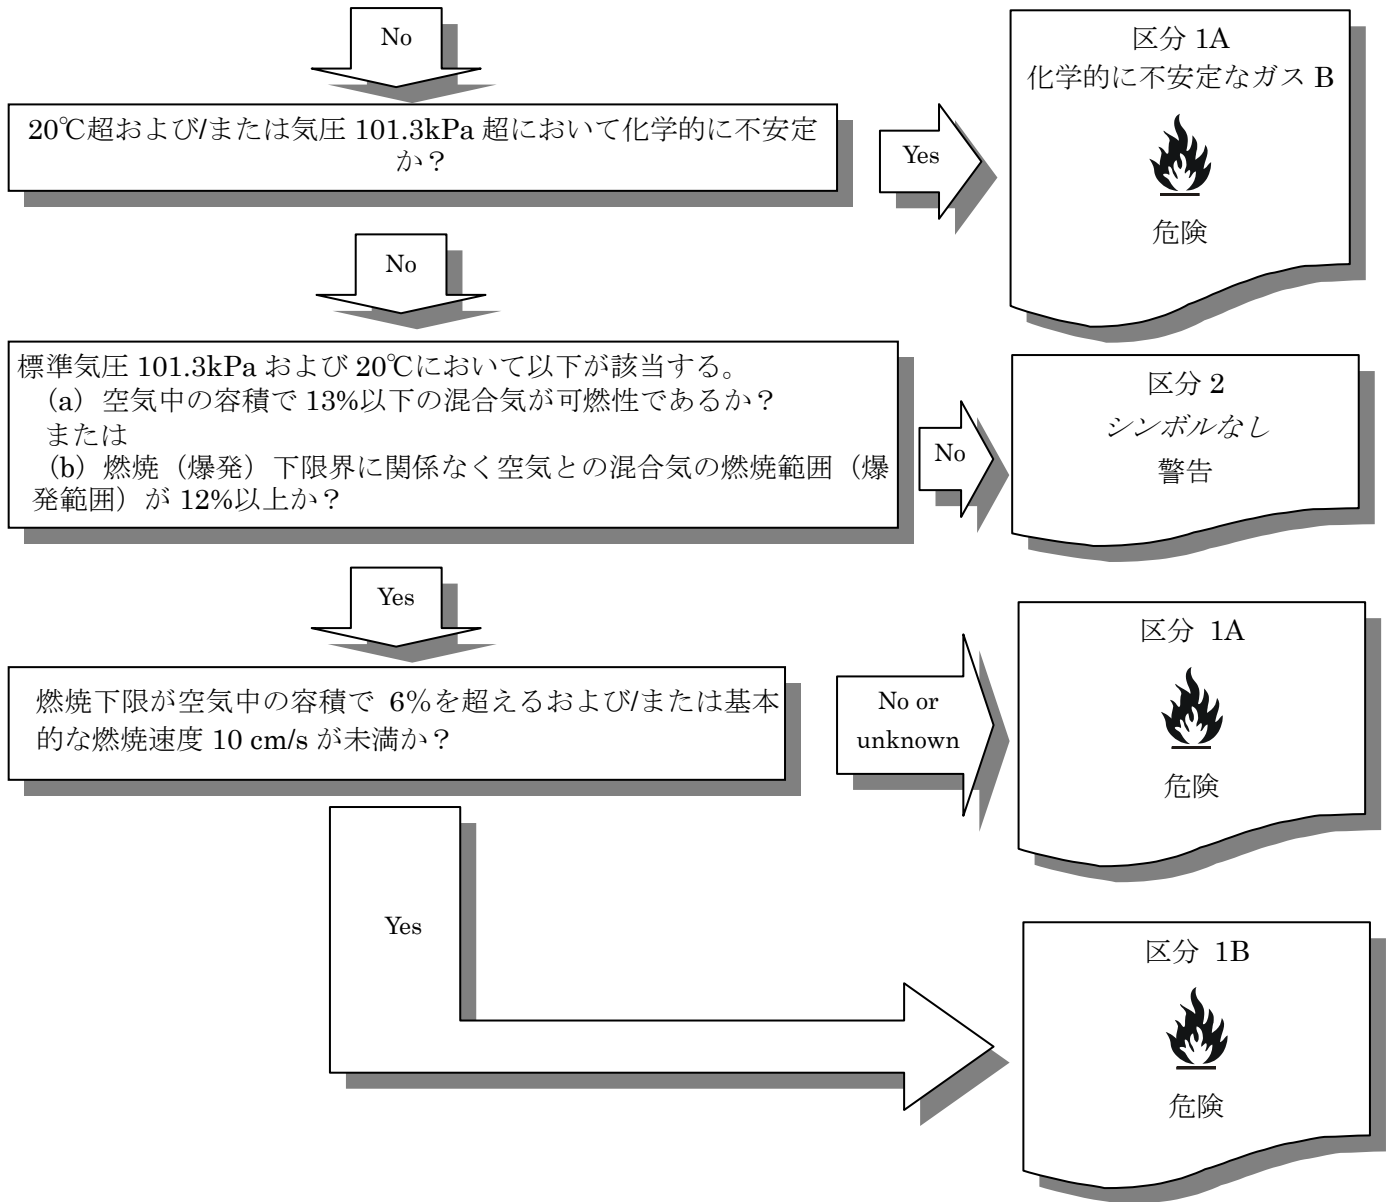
No

20℃超および/または気圧 101.3kPa 超において化学的に不安定か？

Yes

区分 1A
化学的に不安定なガス B

危険

No

標準気圧 101.3kPa および 20℃において以下が該当する。
（a）空気中の容積で 13%以下の混合気が可燃性であるか？
または
（b）燃焼（爆発）下限界に関係なく空気との混合気の燃焼範囲（爆発範囲）が 12%以上か？

No

区分 2
シンボルなし
警告

Yes

燃焼下限が空気中の容積で 6%を超えるおよび/または基本的な燃焼速度 10 cm/s が未満か？

No or unknown

区分 1A

危険

Yes

区分 1B

危険